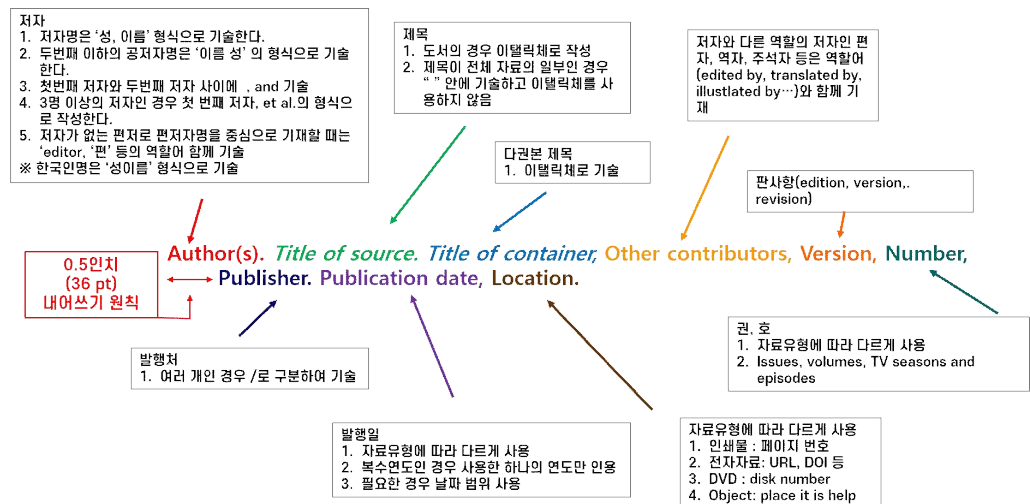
저자
1. 저자명은 '성, 이름' 형식으로 기술한다.
2. 두번째 이하의 공저자명은 '이름 성' 의 형식으로 기술한다.
3. 첫번째 저자와 두번째 저자 사이에 , and 기술
4. 3명 이상의 저자인 경우 첫 번째 저자, et al.의 형식으로 작성한다.
5. 저자가 없는 편저로 편저자명을 중심으로 기재할 때는 'editor, '편' 등의 역할어 함께 기술
※ 한국인명은 '성이름' 형식으로 기술

제목
1. 도서의 경우 이탤릭체로 작성
2. 제목이 전체 자료의 일부인 경우 " " 안에 기술하고 이탤릭체를 사용하지 않음

다권본 제목
1. 이탤릭체로 기술

저자와 다른 역할의 저자인 편자, 역자, 주석자 등은 역할어 (edited by, translated by, illustlated by…)와 함께 기재

판사항(edition, version,. revision)

0.5인치 (36 pt) 내어쓰기 원칙

Author(s). Title of source. Title of container, Other contributors, Version, Number, Publisher. Publication date, Location.

권, 호
1. 자료유형에 따라 다르게 사용
2. Issues, volumes, TV seasons and episodes

발행처
1. 여러 개인 경우 /로 구분하여 기술

발행일
1. 자료유형에 따라 다르게 사용
2. 복수연도인 경우 사용한 하나의 연도만 인용
3. 필요한 경우 날짜 범위 사용

자료유형에 따라 다르게 사용
1. 인쇄물 : 페이지 번호
2. 전자자료: URL, DOI 등
3. DVD : disk number
4. Object: place it is help